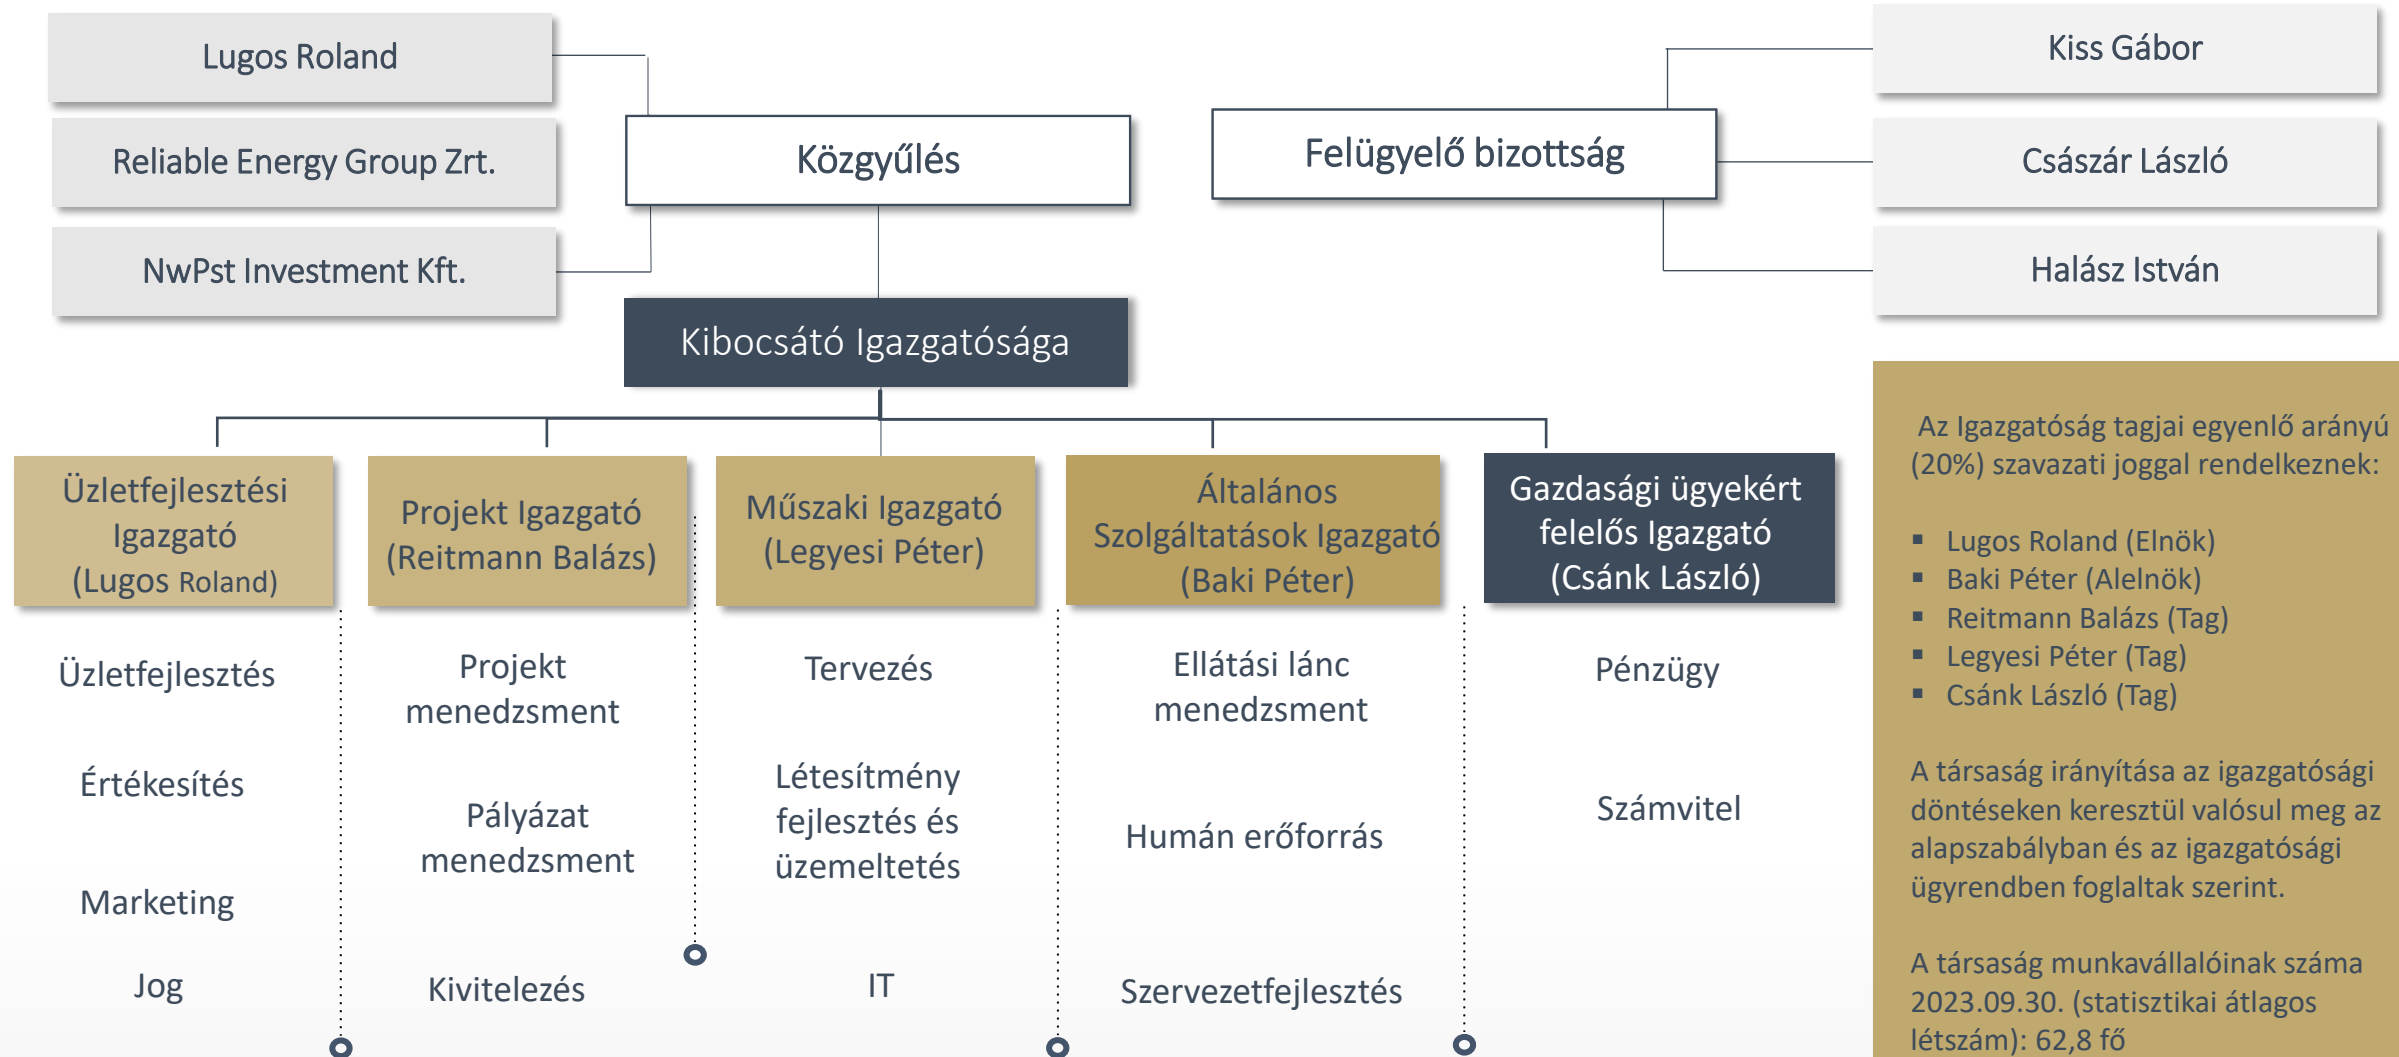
Lugos Roland

Reliable Energy Group Zrt.

NwPst Investment Kft.

Közgyűlés

Felügyelő bizottság

Kiss Gábor

Császár László

Halász István

Kibocsátó Igazgatósága

Üzletfejlesztési Igazgató (Lugos Roland)

Projekt Igazgató (Reitmann Balázs)

Műszaki Igazgató (Legyesi Péter)

Általános Szolgáltatások Igazgató (Baki Péter)

Gazdasági ügyekért felelős Igazgató (Csánk László)

Üzletfejlesztés

Értékesítés

Marketing

Jog

Projekt menedzsment

Pályázat menedzsment

Kivitelezés

Tervezés

Létesítmény fejlesztés és üzemeltetés

IT

Ellátási lánc menedzsment

Humán erőforrás

Szervezetfejlesztés

Pénzügy

Számvitel

Az Igazgatóság tagjai egyenlő arányú (20%) szavazati joggal rendelkeznek:

▪ Lugos Roland (Elnök)
▪ Baki Péter (Alelnök)
▪ Reitmann Balázs (Tag)
▪ Legyesi Péter (Tag)
▪ Csánk László (Tag)

A társaság irányítása az igazgatósági döntéseken keresztül valósul meg az alapszabályban és az igazgatósági ügyrendben foglaltak szerint.

A társaság munkavállalóinak száma 2023.09.30. (statisztikai átlagos létszám): 62,8 fő